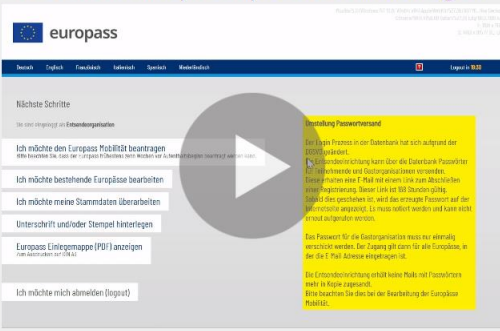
europass

Deutsch Englisch Französisch Italienisch Spanisch Niederländisch

Logout in 19:30

Nächste Schritte

Sie sind eingeloggt als Entsendeorganisation

Ich möchte den Europass Mobilität beantragen

Ich möchte bestehende Europässe bearbeiten

Ich möchte meine Stammdaten überarbeiten

Unterschrift und/oder Stempel hinterlegen

Europass Einlegemappe (PDF) anzeigen

Ich möchte mich abmelden (logout)

Umstellung Passwortversand

Der Login Prozess in der Datenbank hat sich aufgrund der DSGVO geändert.

Die Entsendeeinrichtung kann über die Datenbank Passwörter für Teilnehmende und Gastorganisationen versenden. Diese erhalten eine E-Mail mit einem Link zum Abschließen einer Registrierung. Dieser Link ist 168 Stunden gültig. Sollte dies geschehen ist, wird das erzeugte Passwort auf der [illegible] angezeigt. Es muss notiert werden und kann nicht erneut aufgerufen werden.

Das Passwort für die Gastorganisation muss nur einmalig verschickt werden. Der Zugang gilt dann für alle Europässe, in der die E-Mail Adresse eingetragen ist.

Die Entsendeeinrichtung erhält keine Mails mit Passwörtern mehr in Kopie zugesandt. Bitte beachten Sie dies bei der Bearbeitung der Europässe Mobilität.